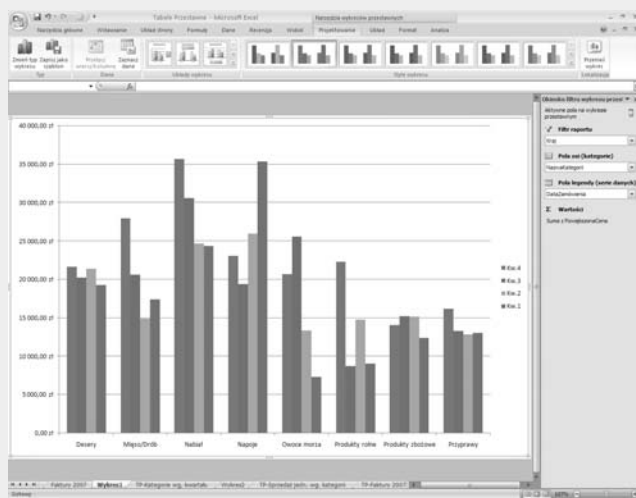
Tabele Przestawne - Microsoft Excel

Narzędzia wykresów przestawnych

Narzędzia główne | Wstawianie | Układ strony | Formuły | Dane | Recenzja | Widok | Projektowanie | Układ | Format | Analiza

Zmień typ wykresu | Zapisz jako szablon | Przełącz wiersz/kolumnę | Zaznacz dane | Przenieś wykres

Typ | Dane | Układy wykresu | Style wykresu | Lokalizacja

40 000,00 zł

35 000,00 zł

30 000,00 zł

25 000,00 zł

20 000,00 zł

15 000,00 zł

10 000,00 zł

5 000,00 zł

0,00 zł

Desery | Mięso/Drób | Nabiał | Napoje | Owoce morza | Produkty rolne | Produkty zbożowe | Przyprawy

Kw.4
Kw.3
Kw.2
Kw.1

Okienko filtru wykresu przest.

Aktywne pola na wykresie przestawnym

Filtr raportu

Kraj

Pola osi (kategorie)

NazwaKategorii

Pola legendy (serie danych)

DataZamówienia

Wartości

Suma z PowiązanaCena

Faktury 2007 | Wykres1 | TP-Kategorie wg. kwartału | Wykres2 | TP-Sprzedaż jedn. wg. kategorii | TP-Faktury 2007

Gotowy